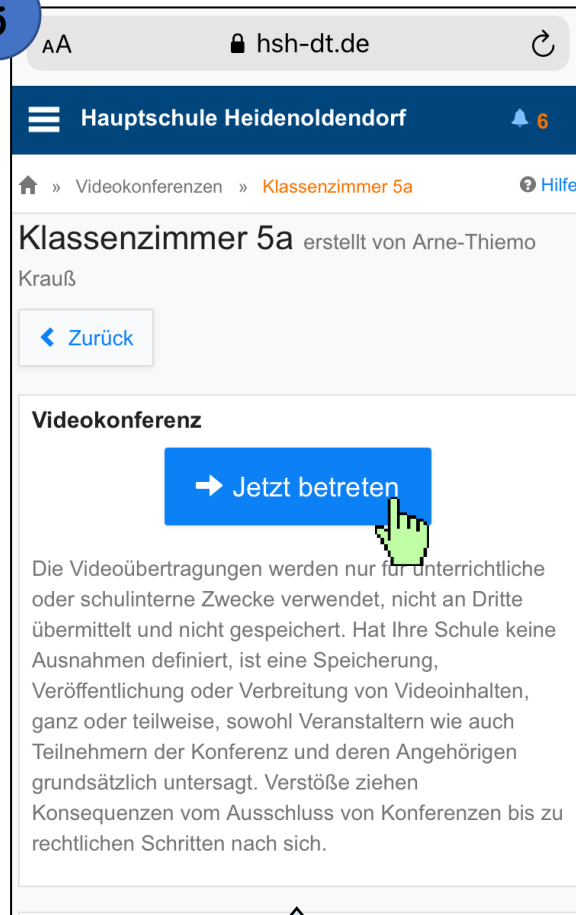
5

AA hsh-dt.de

Hauptschule Heidenoldendorf 6

» Videokonferenzen » Klassenzimmer 5a Hilfe

Klassenzimmer 5a erstellt von Arne-Thiemo Krauß

Zurück

Videokonferenz

Jetzt betreten

Die Videoübertragungen werden nur für unterrichtliche oder schulinterne Zwecke verwendet, nicht an Dritte übermittelt und nicht gespeichert. Hat Ihre Schule keine Ausnahmen definiert, ist eine Speicherung, Veröffentlichung oder Verbreitung von Videoinhalten, ganz oder teilweise, sowohl Veranstaltern wie auch Teilnehmern der Konferenz und deren Angehörigen grundsätzlich untersagt. Verstöße ziehen Konsequenzen vom Ausschluss von Konferenzen bis zu rechtlichen Schritten nach sich.